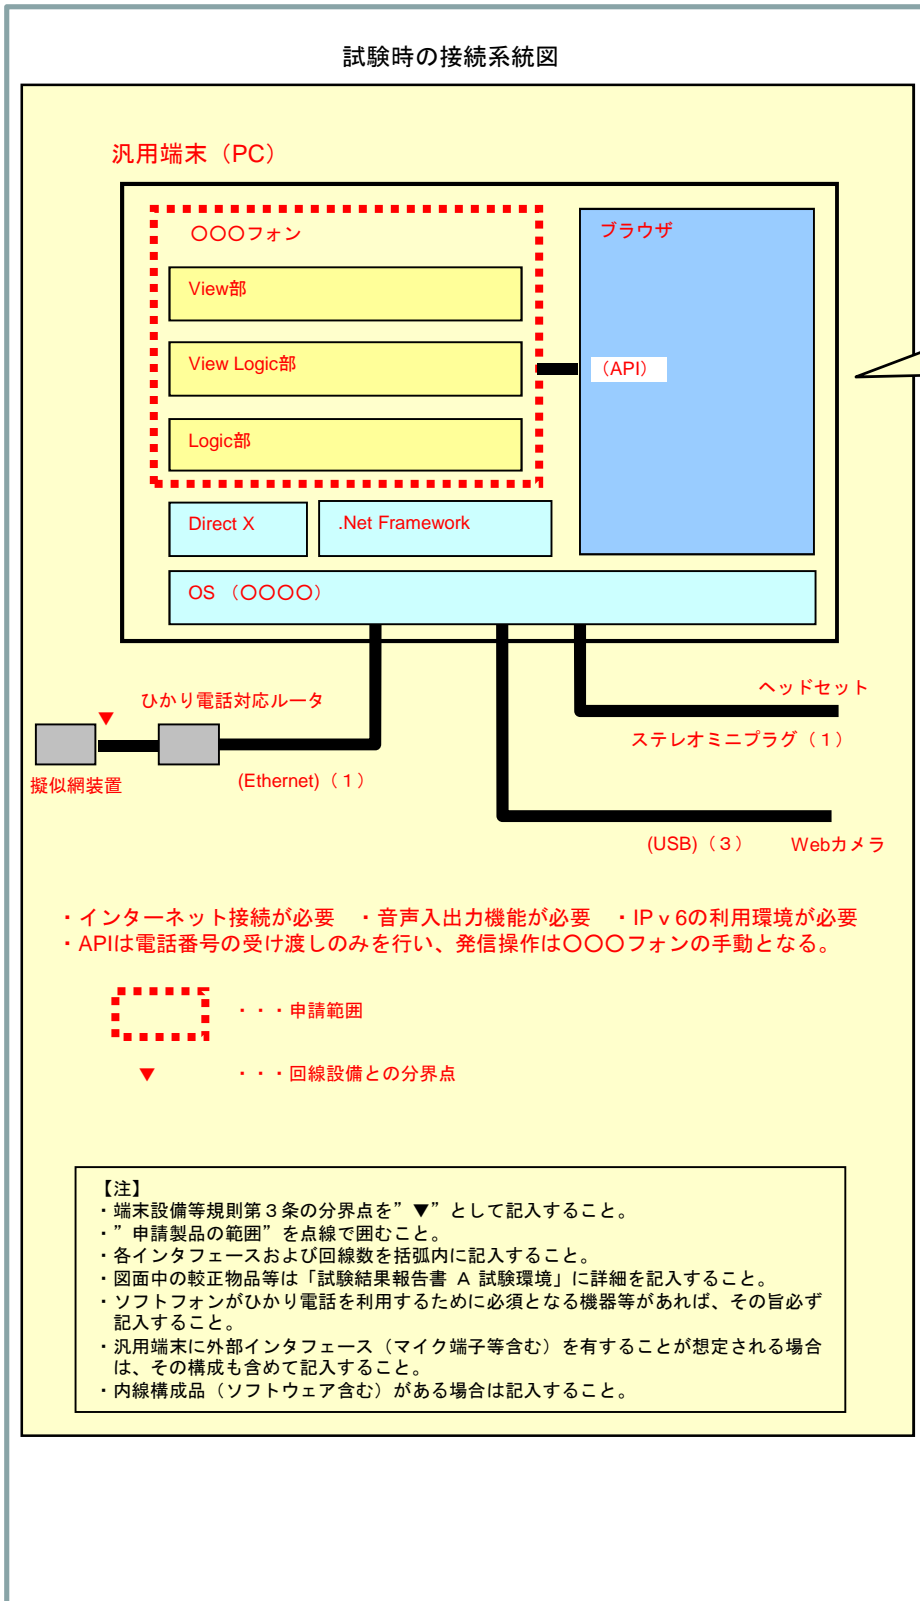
試験時の接続系統図

汎用端末（PC）

〇〇〇フォン

View部

View Logic部

Logic部

ブラウザ

（API）

Direct X

.Net Framework

OS （〇〇〇〇）

ひかり電話対応ルータ

▼

擬似網装置

(Ethernet)（１）

ヘッドセット

ステレオミニプラグ（１）

(USB)（３）

Webカメラ

・インターネット接続が必要　・音声入出力機能が必要　・IPｖ6の利用環境が必要
・APIは電話番号の受け渡しのみを行い、発信操作は〇〇〇フォンの手動となる。

・・・申請範囲

▼ ・・・回線設備との分界点

【注】
・端末設備等規則第３条の分界点を”▼”として記入すること。
・”申請製品の範囲”を点線で囲むこと。
・各インタフェースおよび回線数を括弧内に記入すること。
・図面中の較正物品等は「試験結果報告書 A 試験環境」に詳細を記入すること。
・ソフトフォンがひかり電話を利用するために必須となる機器等があれば、その旨必ず記入すること。
・汎用端末に外部インタフェース（マイク端子等含む）を有することが想定される場合は、その構成も含めて記入すること。
・内線構成品（ソフトウェア含む）がある場合は記入すること。